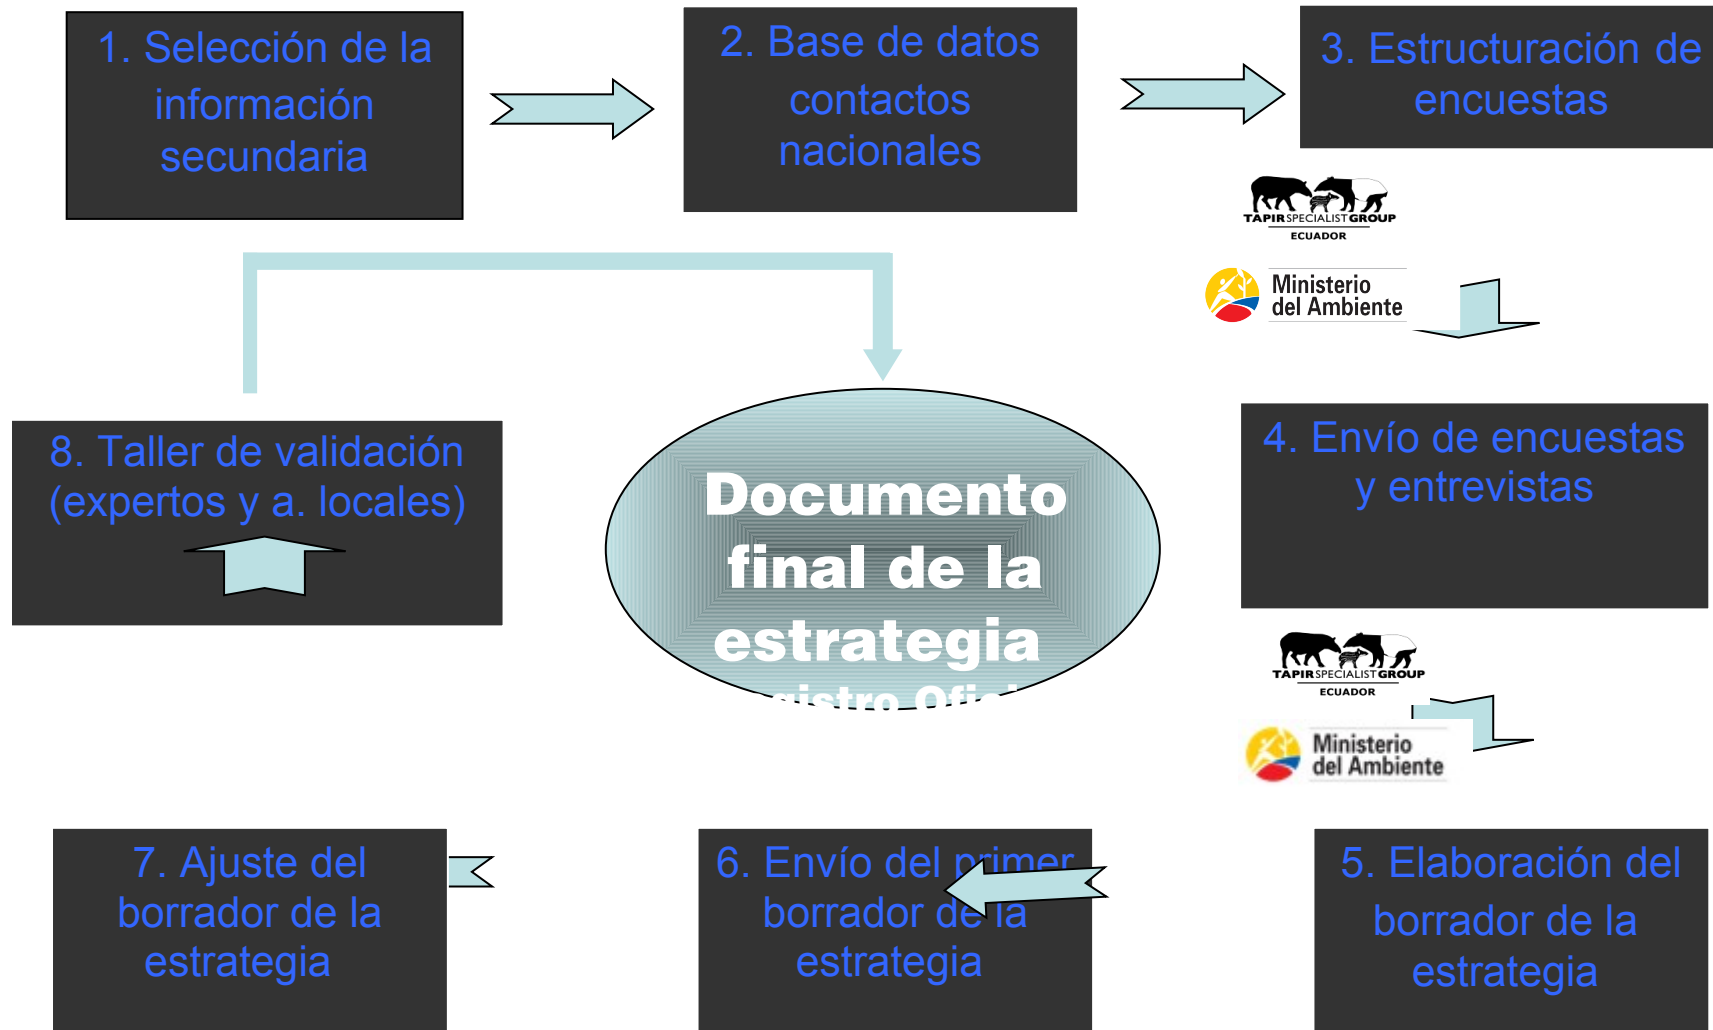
1. Selección de la información secundaria

2. Base de datos contactos nacionales

3. Estructuración de encuestas

TAPIR SPECIALIST GROUP
ECUADOR

Ministerio del Ambiente

8. Taller de validación (expertos y a. locales)

Documento final de la estrategia

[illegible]gistro Ofic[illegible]

4. Envío de encuestas y entrevistas

TAPIR SPECIALIST GROUP
ECUADOR

Ministerio del Ambiente

7. Ajuste del borrador de la estrategia

6. Envío del primer borrador de la estrategia

5. Elaboración del borrador de la estrategia